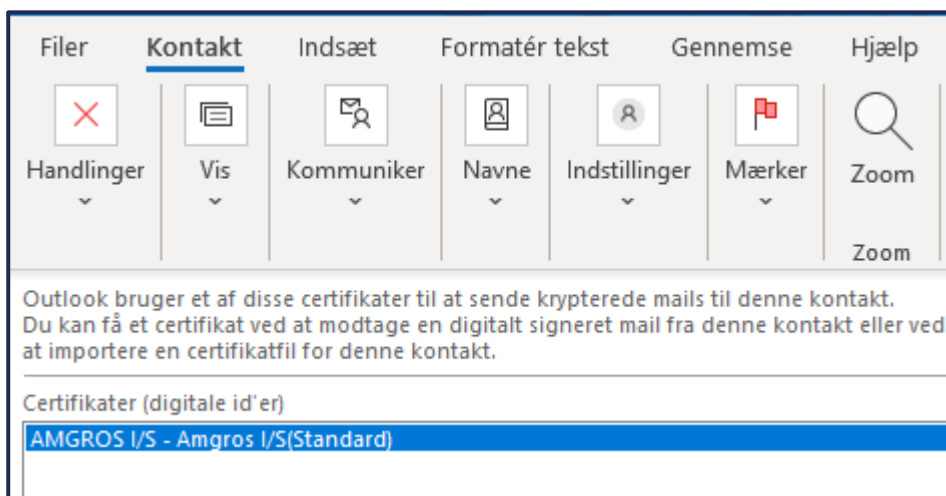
Filer Kontakt Indsæt Formatér tekst Gennemse Hjælp

Handlinger
Vis
Kommuniker
Navne
Indstillinger
Mærker
Zoom
Zoom

Outlook bruger et af disse certifikater til at sende krypterede mails til denne kontakt. Du kan få et certifikat ved at modtage en digitalt signeret mail fra denne kontakt eller ved at importere en certifikatfil for denne kontakt.

Certifikater (digitale id'er)

AMGROS I/S - Amgros I/S(Standard)